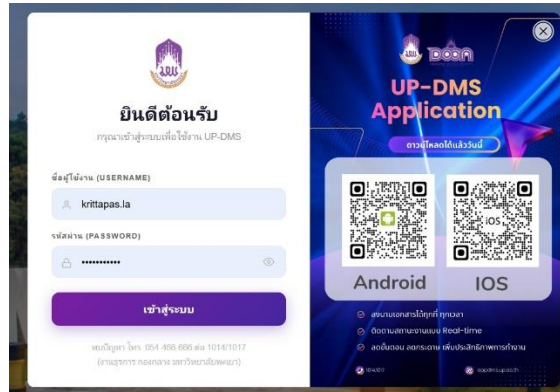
ยินดีต้อนรับ

กรุณาเข้าสู่ระบบเพื่อใช้งาน UP-DMS

ชื่อผู้ใช้งาน (USERNAME)

krittapas.la

รหัสผ่าน (PASSWORD)

••••••••••••

เข้าสู่ระบบ

พบปัญหา โทร. 054 466 666 ต่อ 1014/1017
(งานธุรการ กองกลาง มหาวิทยาลัยพะเยา)

UP-DMS
Application

ดาวน์โหลดได้แล้ววันนี้

iOS

Android

IOS

ลงนามเอกสารได้ทุกที่ ทุกเวลา
ติดตามสถานะงานแบบ Real-time
ลดขั้นตอน ลดกระดาษ เพิ่มประสิทธิภาพการทำงาน

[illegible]

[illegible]